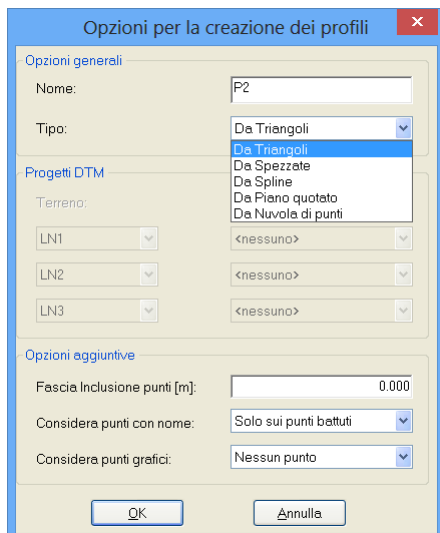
Opzioni per la creazione dei profili

Opzioni generali

Nome: P2

Tipo: Da Triangoli

Da Triangoli
Da Spezzate
Da Spline
Da Piano quotato
Da Nuvola di punti

Progetti DTM

Terreno:

LN1 <nessuno>

LN2 <nessuno>

LN3 <nessuno>

Opzioni aggiuntive

Fascia Inclusione punti [m]: 0.000

Considera punti con nome: Solo sui punti battuti

Considera punti grafici: Nessun punto

OK

Annulla